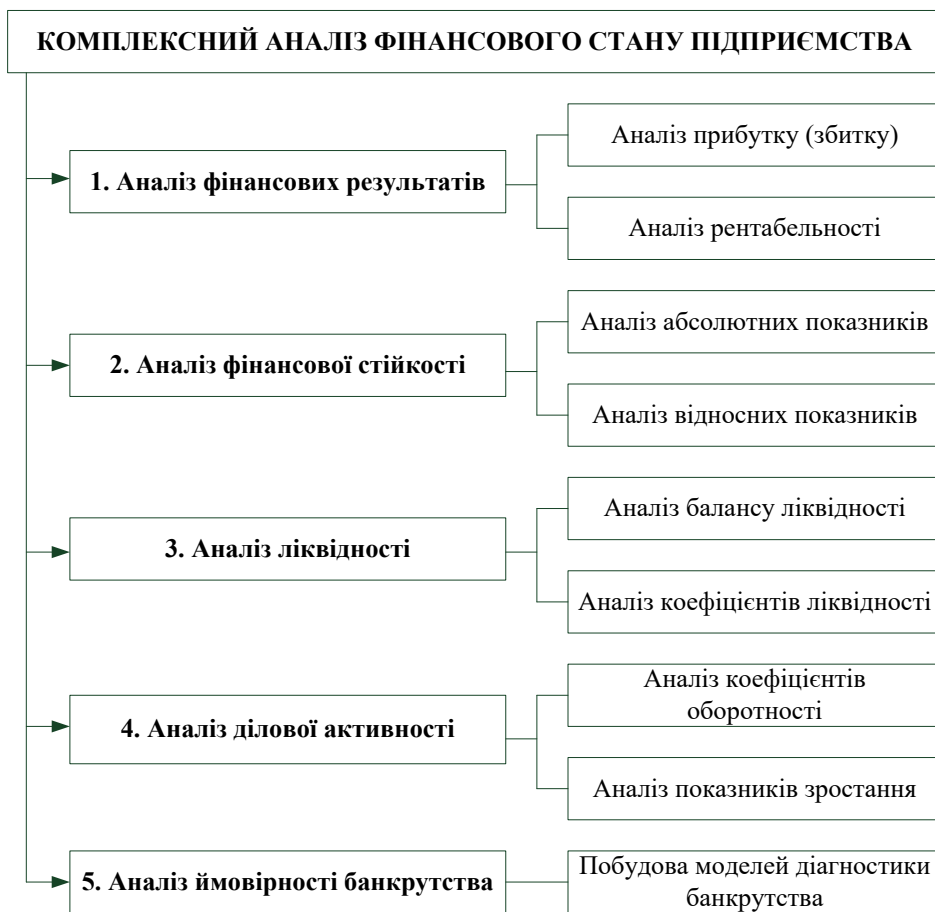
КОМПЛЕКСНИЙ АНАЛІЗ ФІНАНСОВОГО СТАНУ ПІДПРИЄМСТВА

1. Аналіз фінансових результатів

Аналіз прибутку (збитку)

Аналіз рентабельності

2. Аналіз фінансової стійкості

Аналіз абсолютних показників

Аналіз відносних показників

3. Аналіз ліквідності

Аналіз балансу ліквідності

Аналіз коефіцієнтів ліквідності

4. Аналіз ділової активності

Аналіз коефіцієнтів оборотності

Аналіз показників зростання

5. Аналіз ймовірності банкрутства

Побудова моделей діагностики банкрутства